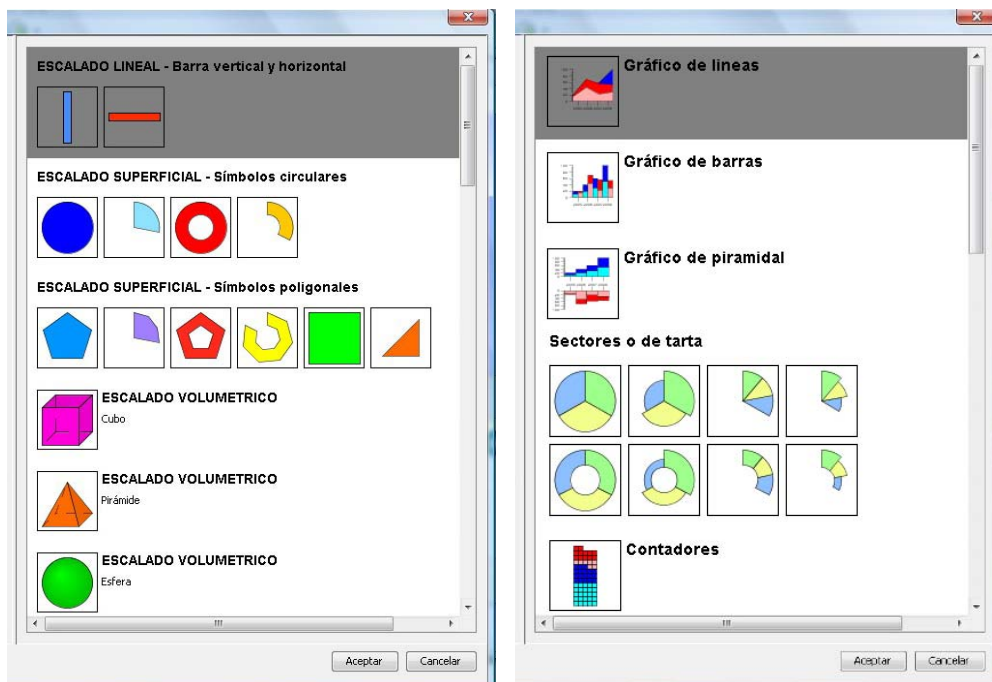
ESCALADO LINEAL - Barra vertical y horizontal

ESCALADO SUPERFICIAL - Símbolos circulares

ESCALADO SUPERFICIAL - Símbolos poligonales

ESCALADO VOLUMETRICO
Cubo

ESCALADO VOLUMETRICO
Pirámide

ESCALADO VOLUMETRICO
Esfera

Aceptar Cancelar

Gráfico de lineas

Gráfico de barras

Gráfico de piramidal

Sectores o de tarta

Contadores

Aceptar Cancelar